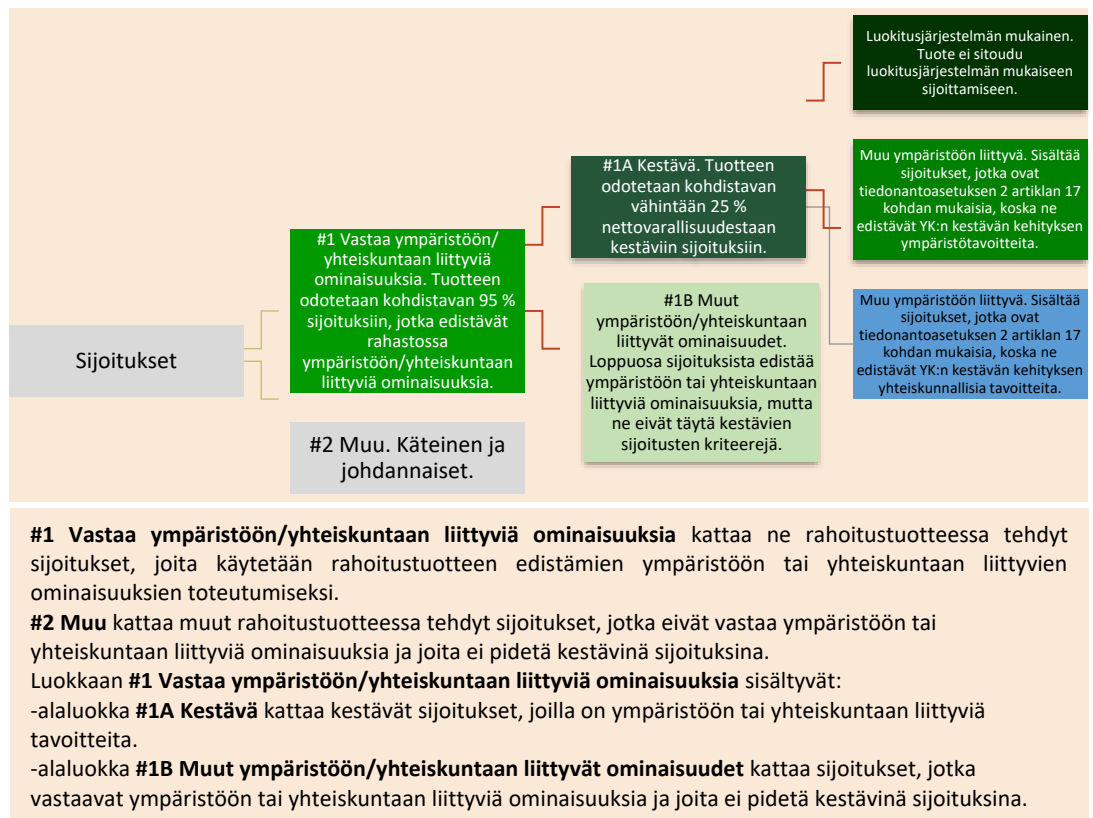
Sijoitukset

#1 Vastaa ympäristöön/yhteiskuntaan liittyviä ominaisuuksia. Tuotteen odotetaan kohdistavan 95 % sijoituksiin, jotka edistävät rahastossa ympäristöön/yhteiskuntaan liittyviä ominaisuuksia.

#2 Muu. Käteinen ja johdannaiset.

#1A Kestävä. Tuotteen odotetaan kohdistavan vähintään 25 % nettovarallisuudestaan kestäviin sijoituksiin.

#1B Muut ympäristöön/yhteiskuntaan liittyvät ominaisuudet. Loppuosa sijoituksista edistää ympäristöön tai yhteiskuntaan liittyviä ominaisuuksia, mutta ne eivät täytä kestävien sijoitusten kriteerejä.

Luokitusjärjestelmän mukainen. Tuote ei sitoudu luokitusjärjestelmän mukaiseen sijoittamiseen.

Muu ympäristöön liittyvä. Sisältää sijoitukset, jotka ovat tiedonantoasetuksen 2 artiklan 17 kohdan mukaisia, koska ne edistävät YK:n kestävän kehityksen ympäristötavoitteita.

Muu ympäristöön liittyvä. Sisältää sijoitukset, jotka ovat tiedonantoasetuksen 2 artiklan 17 kohdan mukaisia, koska ne edistävät YK:n kestävän kehityksen yhteiskunnallisia tavoitteita.

**#1 Vastaa ympäristöön/yhteiskuntaan liittyviä ominaisuuksia** kattaa ne rahoitustuotteessa tehdyt sijoitukset, joita käytetään rahoitustuotteen edistämien ympäristöön tai yhteiskuntaan liittyvien ominaisuuksien toteutumiseksi.
**#2 Muu** kattaa muut rahoitustuotteessa tehdyt sijoitukset, jotka eivät vastaa ympäristöön tai yhteiskuntaan liittyviä ominaisuuksia ja joita ei pidetä kestävinä sijoituksina.
Luokkaan **#1 Vastaa ympäristöön/yhteiskuntaan liittyviä ominaisuuksia** sisältyvät:
-alaluokka **#1A Kestävä** kattaa kestävät sijoitukset, joilla on ympäristöön tai yhteiskuntaan liittyviä tavoitteita.
-alaluokka **#1B Muut ympäristöön/yhteiskuntaan liittyvät ominaisuudet** kattaa sijoitukset, jotka vastaavat ympäristöön tai yhteiskuntaan liittyviä ominaisuuksia ja joita ei pidetä kestävinä sijoituksina.